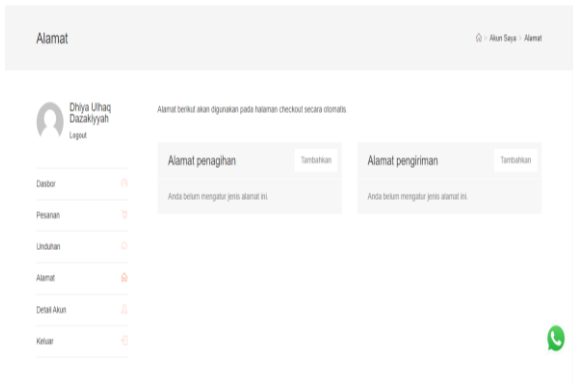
Alamat

> Akun Saya > Alamat

Dhiya Ulhaq Dazakiyyah

Logout

Dasbor

Pesanan

Unduhan

Alamat

Detail Akun

Keluar

Alamat berikut akan digunakan pada halaman checkout secara otomatis.

Alamat penagihan

Tambahkan

Anda belum mengatur jenis alamat ini.

Alamat pengiriman

Tambahkan

Anda belum mengatur jenis alamat ini.